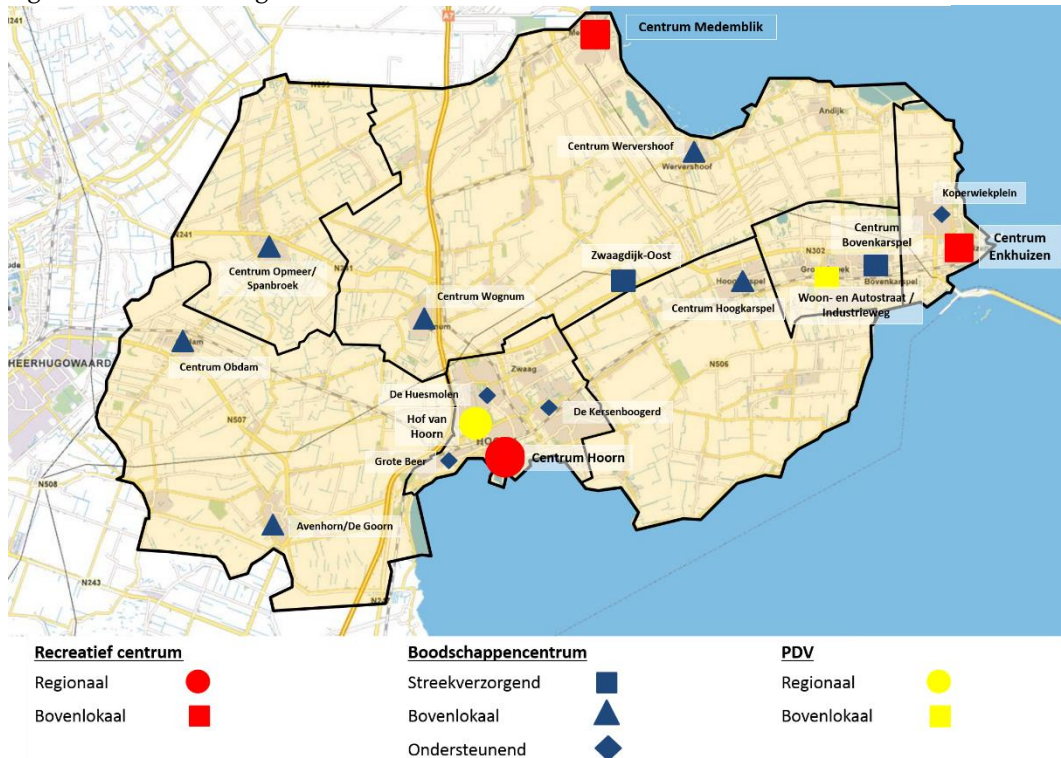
Centrum Medemblik
Centrum Wervershoof
Koperwiekplein
Centrum Bovenkarspel
Centrum Enkhuizen
Zwaagdijk-Oost
Centrum Opmeer/ Spanbroek
Centrum Wognum
Centrum Hoogkarspel
Woon- en Autostraat / Industrieweg
HEERHUGOWAARD
Centrum Obdam
De Huesmolen
Hof van Hoorn
De Kersenboogerd
Grote Beer
Centrum Hoorn
Avenhorn/De Goorn
N508
N507
N243
N241
N302
N506
Andijk
Wervershoof
Zwaag

**Recreatief centrum**
Regionaal
Bovenlokaal

**Boodschappencentrum**
Streekverzorgend
Bovenlokaal
Ondersteunend

**PDV**
Regionaal
Bovenlokaal